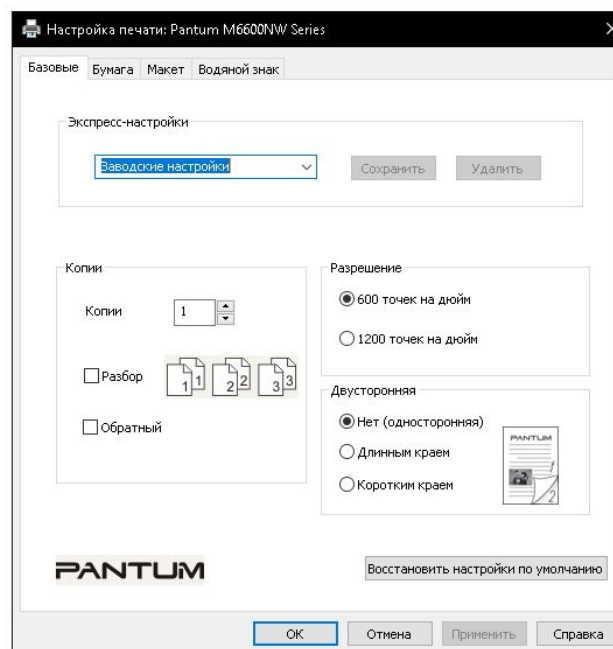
Настройка печати: Pantum M6600NW Series

Базовые | Бумага | Макет | Водяной знак

Экспресс-настройки

Заводские настройки

Сохранить

Удалить

Копии

Копии 1

Разбор

1 1 2 2 3 3

Обратный

Разрешение

600 точек на дюйм

1200 точек на дюйм

Двусторонняя

Нет (односторонняя)

Длинным краем

Коротким краем

PANTUM

1

2

PANTUM

Восстановить настройки по умолчанию

ОК | Отмена | Применить | Справка